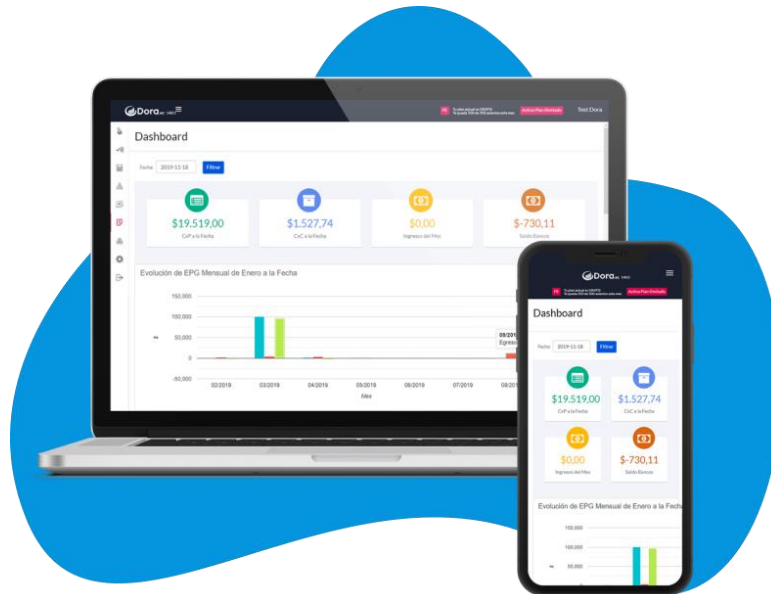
Dora

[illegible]

Activa Plan Ilimitado

Test Dora

Dashboard

Fecha 2019-11-18 Filtrar

$19.519,00
CxP a la Fecha

$1.527,74
CxC a la Fecha

$0,00
Ingresos del Mes

$-730,11
Saldo Bancos

Evolución de EPG Mensual de Enero a la Fecha

150,000
100,000
50,000
0
-50,000

02/2019 03/2019 04/2019 05/2019 06/2019 07/2019 08/2019

Mes

09/201
Egreso

Dora

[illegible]

Activa Plan Ilimitado

Dashboard

Fecha 2019-11-18 Filtrar

$19.519,00
CxP a la Fecha

$1.527,74
CxC a la Fecha

$0,00
Ingresos del Mes

$-730,11
Saldo Bancos

Evolución de EPG Mensual de Enero a la Fecha

150,000
100,000
50,000